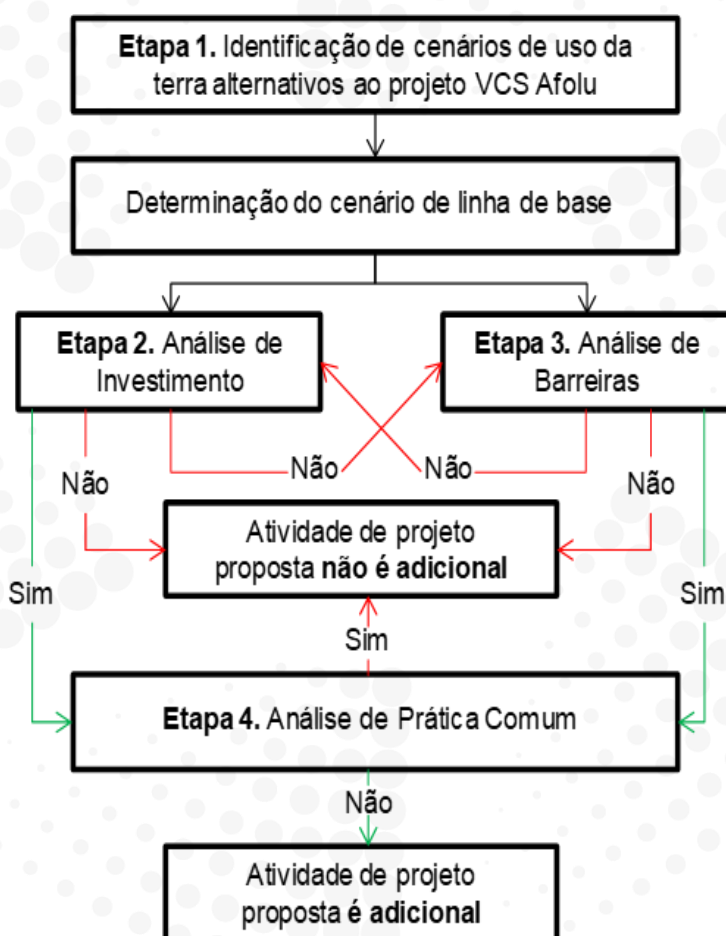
**Etapa 1.** Identificação de cenários de uso da terra alternativos ao projeto VCS Afolu

Determinação do cenário de linha de base

**Etapa 2.** Análise de Investimento

**Etapa 3.** Análise de Barreiras

Não

Não

Não

Não

Atividade de projeto proposta **não é adicional**

Sim

Sim

Sim

**Etapa 4.** Análise de Prática Comum

Não

Atividade de projeto proposta **é adicional**